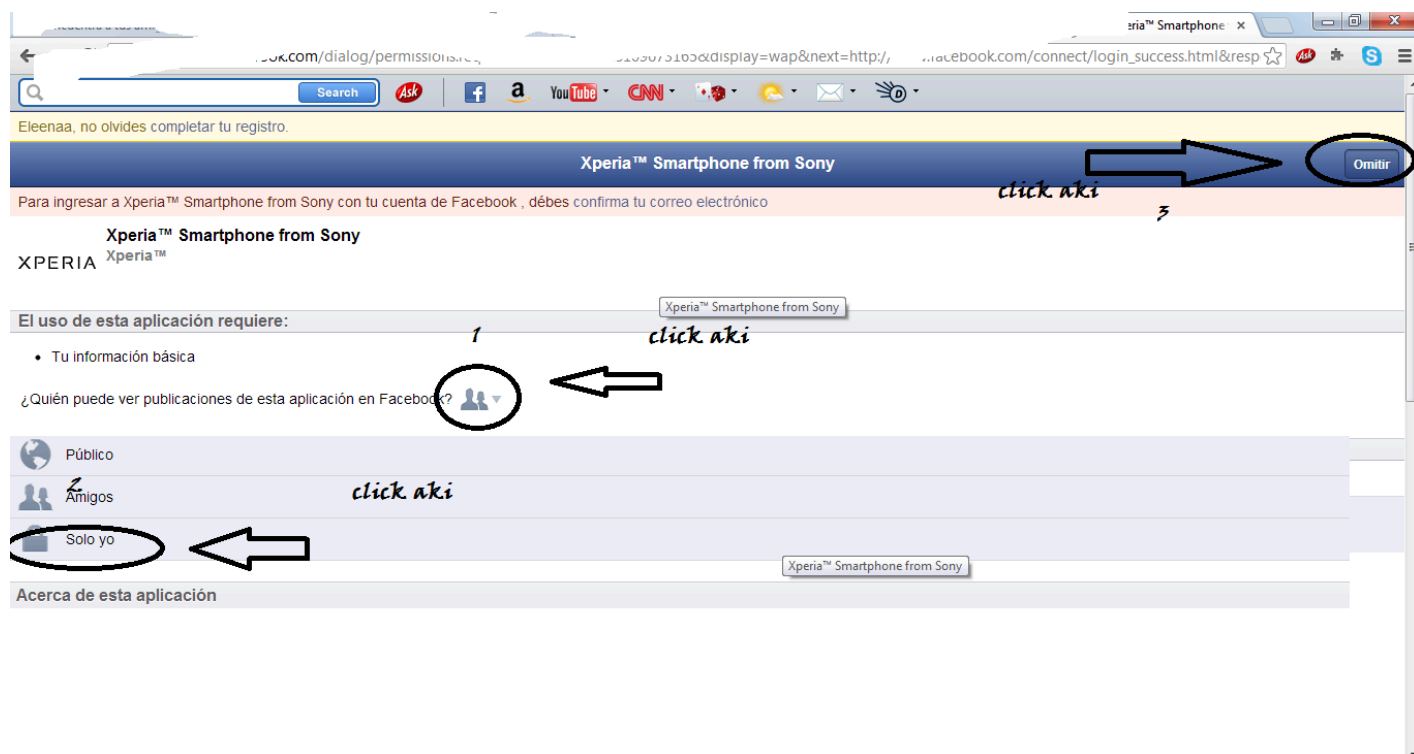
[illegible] ria™ Smartphone ×

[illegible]ok.com/dialog/permissions.r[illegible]9073165&display=wap&next=http:/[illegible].facebook.com/connect/login_success.html&resp

Search

Eleenaa, no olvides completar tu registro.

Xperia™ Smartphone from Sony

Omitir

click aki

3

Para ingresar a Xperia™ Smartphone from Sony con tu cuenta de Facebook , débes confirma tu correo electrónico

Xperia™ Smartphone from Sony
XPERIA Xperia™

Xperia™ Smartphone from Sony

El uso de esta aplicación requiere:

1

click aki

• Tu información básica

¿Quién puede ver publicaciones de esta aplicación en Facebook?

Público

2

Amigos

click aki

Solo yo

Xperia™ Smartphone from Sony

Acerca de esta aplicación